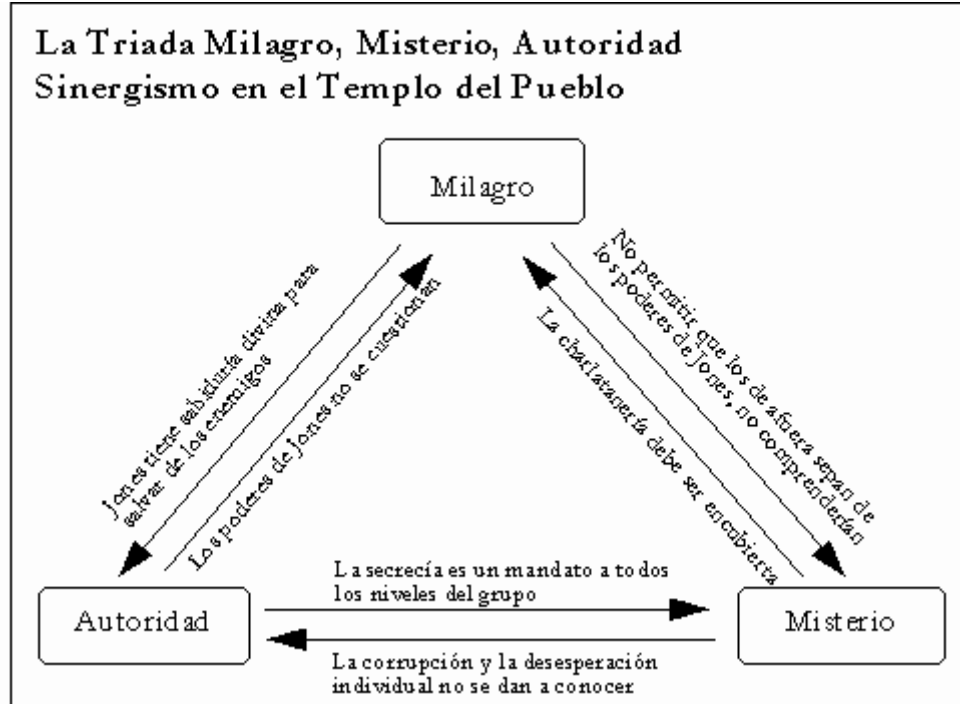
La Triada Milagro, Misterio, Autoridad
Sinergismo en el Templo del Pueblo

Milagro

Jones tiene sabiduría divina para salvar de los enemigos

Los poderes de Jones no se cuestionan

No permitir que los de afuera sepan de los poderes de Jones, no comprenderían

La charlatanería debe ser encubierta

Autoridad

La secrecía es un mandato a todos los niveles del grupo

La corrupción y la desesperación individual no se dan a conocer

Misterio